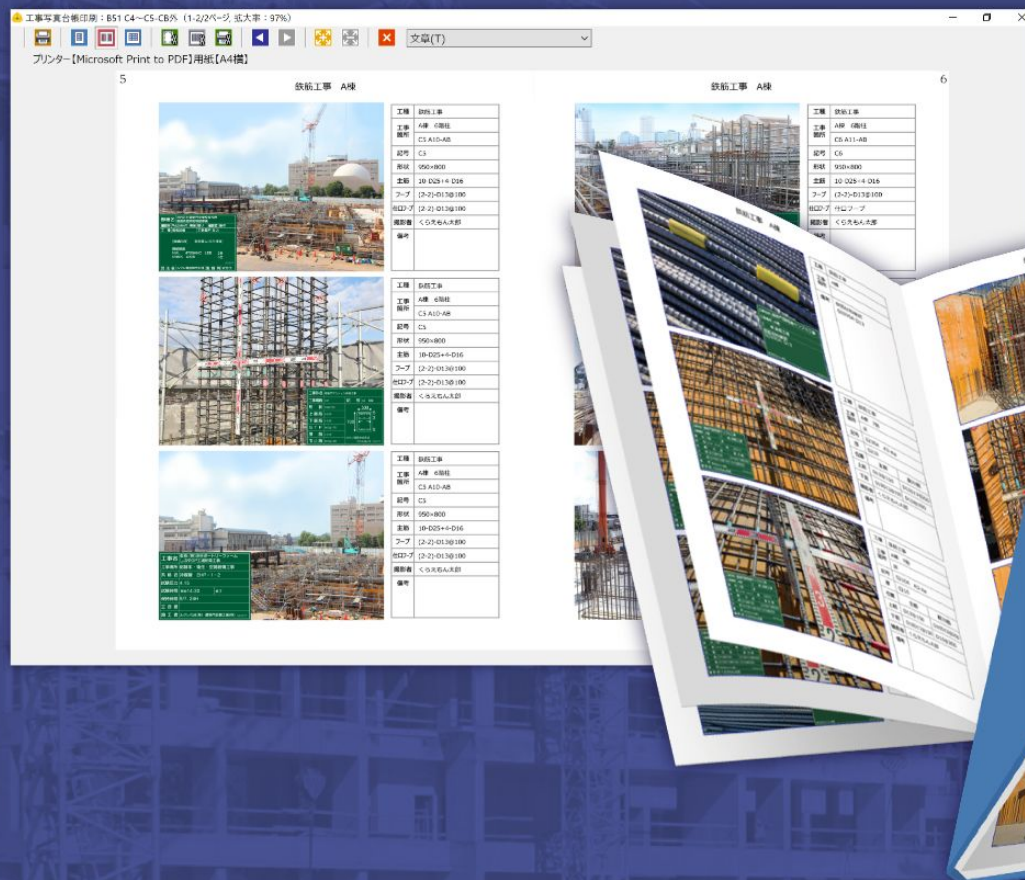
工事写真台帳印刷：B51 C4～C5-CB外（1-2/2ページ 拡大率：97%）

文章(T)

プリンター【Microsoft Print to PDF】用紙【A4横】

5

鉄筋工事　A棟

| 工種 | 鉄筋工事 |
|---|---|
| 工事箇所 | A棟　6階柱 |
| | C5 A10-A8 |
| 記号 | C5 |
| 形状 | 950×800 |
| 主筋 | 10-D25+4-D16 |
| フープ | (2-2)-D13@100 |
| 仕口フープ | (2-2)-D13@100 |
| 撮影者 | くらえもん太郎 |
| 備考 | |

| 工種 | 鉄筋工事 |
|---|---|
| 工事箇所 | A棟　6階柱 |
| | C5 A10-A8 |
| 記号 | C5 |
| 形状 | 950×800 |
| 主筋 | 10-D25+4-D16 |
| フープ | (2-2)-D13@100 |
| 仕口フープ | (2-2)-D13@100 |
| 撮影者 | くらえもん太郎 |
| 備考 | |

| 工種 | 鉄筋工事 |
|---|---|
| 工事箇所 | A棟　6階柱 |
| | C5 A10-A8 |
| 記号 | C5 |
| 形状 | 950×800 |
| 主筋 | 10-D25+4-D16 |
| フープ | (2-2)-D13@100 |
| 仕口フープ | (2-2)-D13@100 |
| 撮影者 | くらえもん太郎 |
| 備考 | |

工事名

6

鉄筋工事　A棟

| 工種 | 鉄筋工事 |
|---|---|
| 工事箇所 | A棟　6階柱 |
| | C6 A11-A8 |
| 記号 | C6 |
| 形状 | 950×800 |
| 主筋 | 10-D25+4-D16 |
| フープ | (2-2)-D13@100 |
| 仕口フープ | 仕口フープ |
| 撮影者 | くらえもん太郎 |

鉄筋工事　A棟